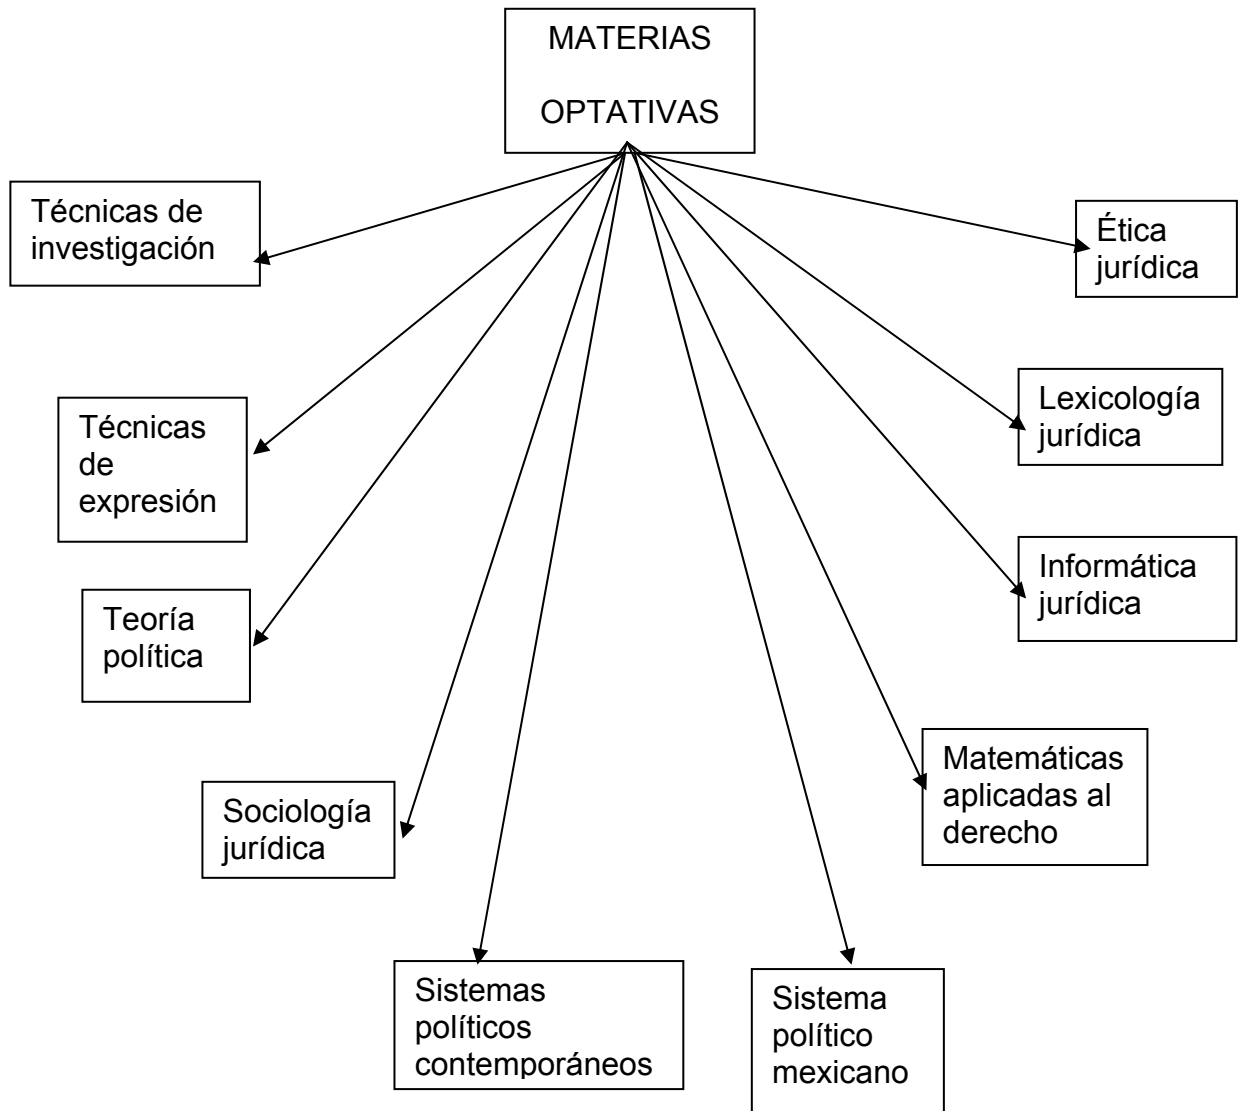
MATERIAS

OPTATIVAS

Técnicas de investigación

Ética jurídica

Técnicas de expresión

Lexicología jurídica

Informática jurídica

Teoría política

Matemáticas aplicadas al derecho

Sociología jurídica

Sistemas políticos contemporáneos

Sistema político mexicano